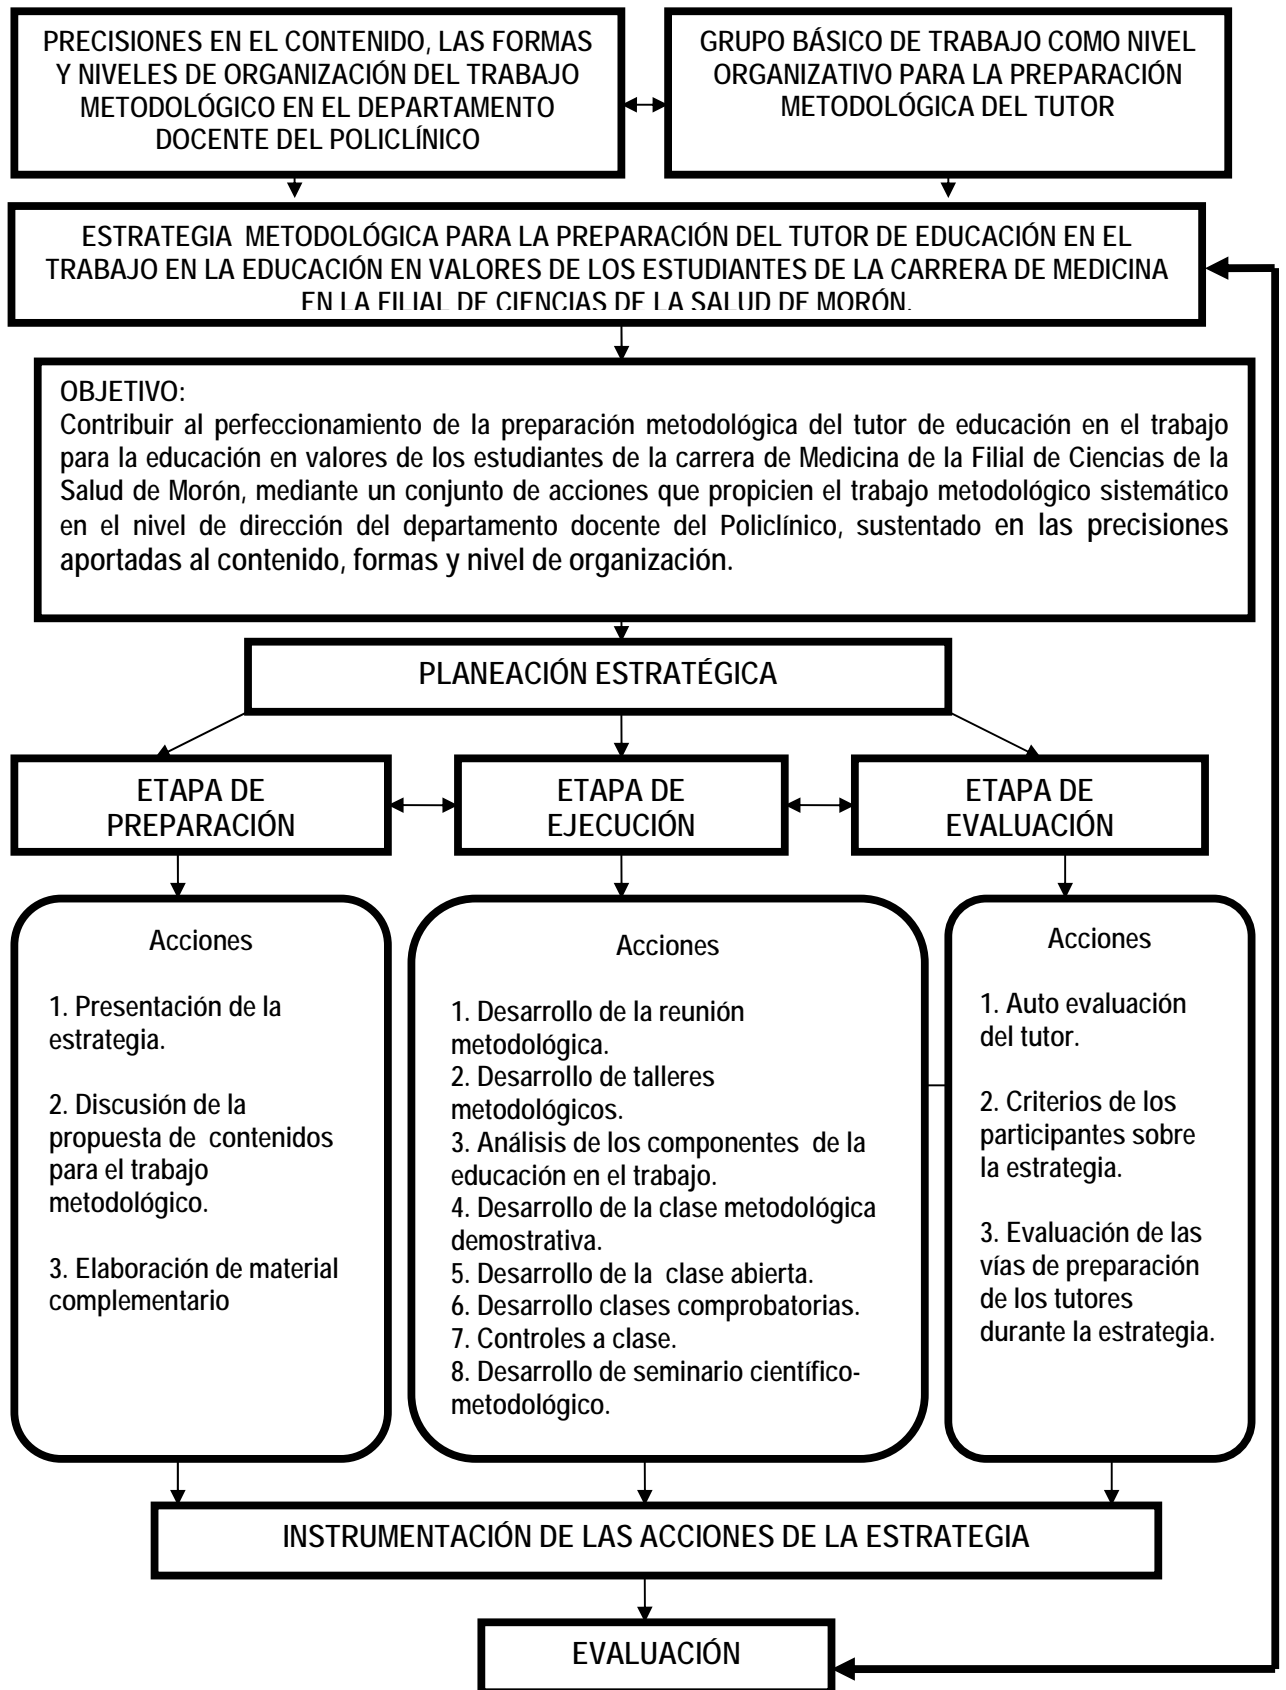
PRECISIONES EN EL CONTENIDO, LAS FORMAS Y NIVELES DE ORGANIZACIÓN DEL TRABAJO METODOLÓGICO EN EL DEPARTAMENTO DOCENTE DEL POLICLÍNICO

GRUPO BÁSICO DE TRABAJO COMO NIVEL ORGANIZATIVO PARA LA PREPARACIÓN METODOLÓGICA DEL TUTOR

ESTRATEGIA METODOLÓGICA PARA LA PREPARACIÓN DEL TUTOR DE EDUCACIÓN EN EL TRABAJO EN LA EDUCACIÓN EN VALORES DE LOS ESTUDIANTES DE LA CARRERA DE MEDICINA EN LA FILIAL DE CIENCIAS DE LA SALUD DE MORÓN.

OBJETIVO:
Contribuir al perfeccionamiento de la preparación metodológica del tutor de educación en el trabajo para la educación en valores de los estudiantes de la carrera de Medicina de la Filial de Ciencias de la Salud de Morón, mediante un conjunto de acciones que propicien el trabajo metodológico sistemático en el nivel de dirección del departamento docente del Policlínico, sustentado en las precisiones aportadas al contenido, formas y nivel de organización.

PLANEACIÓN ESTRATÉGICA

ETAPA DE PREPARACIÓN

ETAPA DE EJECUCIÓN

ETAPA DE EVALUACIÓN

Acciones

1. Presentación de la estrategia.

2. Discusión de la propuesta de contenidos para el trabajo metodológico.

3. Elaboración de material complementario

Acciones

1. Desarrollo de la reunión metodológica.
2. Desarrollo de talleres metodológicos.
3. Análisis de los componentes de la educación en el trabajo.
4. Desarrollo de la clase metodológica demostrativa.
5. Desarrollo de la clase abierta.
6. Desarrollo clases comprobatorias.
7. Controles a clase.
8. Desarrollo de seminario científico-metodológico.

Acciones

1. Auto evaluación del tutor.

2. Criterios de los participantes sobre la estrategia.

3. Evaluación de las vías de preparación de los tutores durante la estrategia.

INSTRUMENTACIÓN DE LAS ACCIONES DE LA ESTRATEGIA

EVALUACIÓN